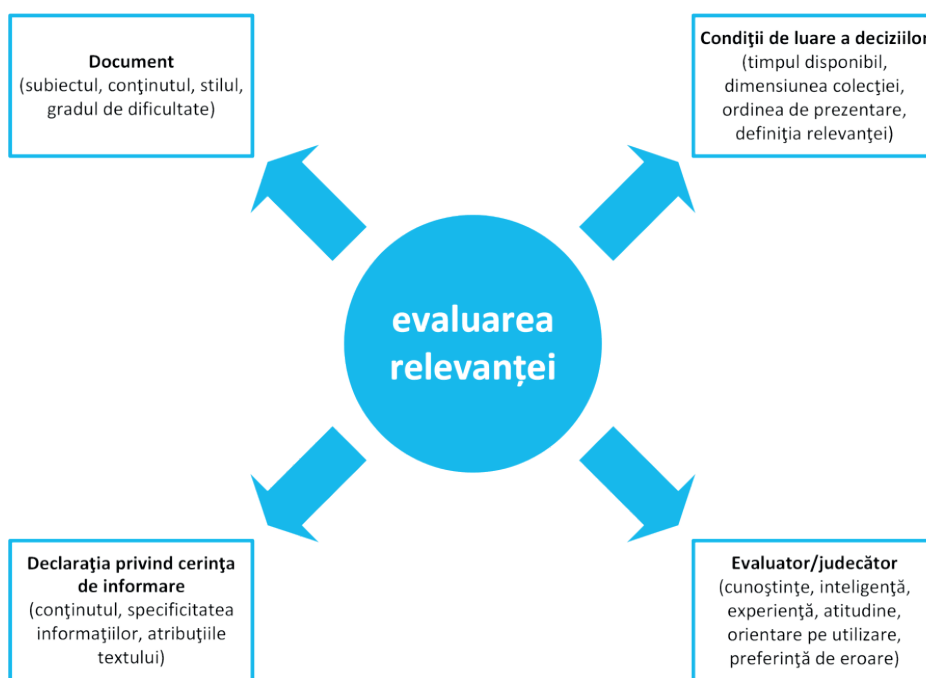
Document
(subiectul, conţinutul, stilul, gradul de dificultate)

Condiţii de luare a deciziilor
(timpul disponibil, dimensiunea colecţiei, ordinea de prezentare, definiţia relevanţei)

evaluarea relevanței

Declaraţia privind cerinţa de informare
(conţinutul, specificitatea informaţiilor, atribuţiile textului)

Evaluator/judecător
(cunoştinţe, inteligenţă, experienţă, atitudine, orientare pe utilizare, preferinţă de eroare)